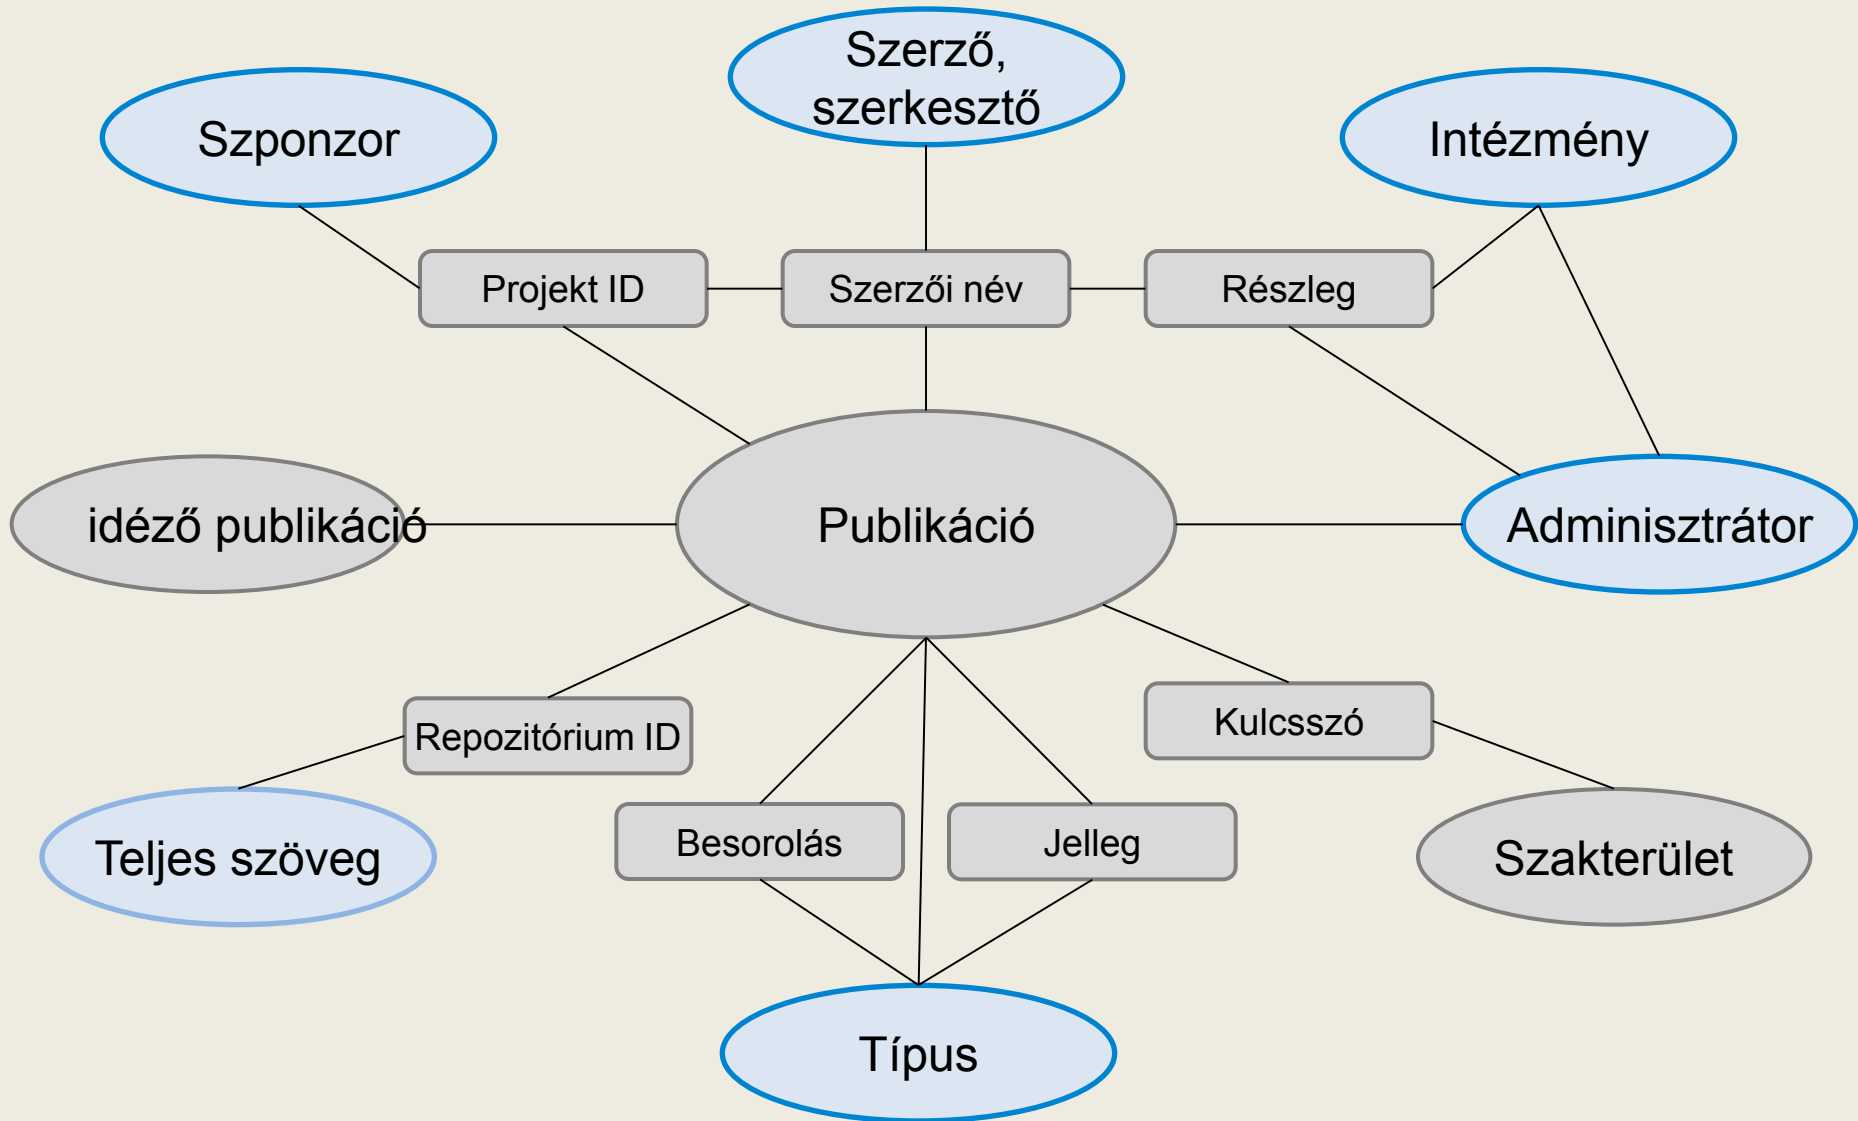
Szerző, szerkesztő

Szponzor

Intézmény

Projekt ID

Szerzői név

Részleg

idéző publikáció

Publikáció

Adminisztrátor

Repozitórium ID

Kulcsszó

Teljes szöveg

Besorolás

Jelleg

Szakterület

Típus